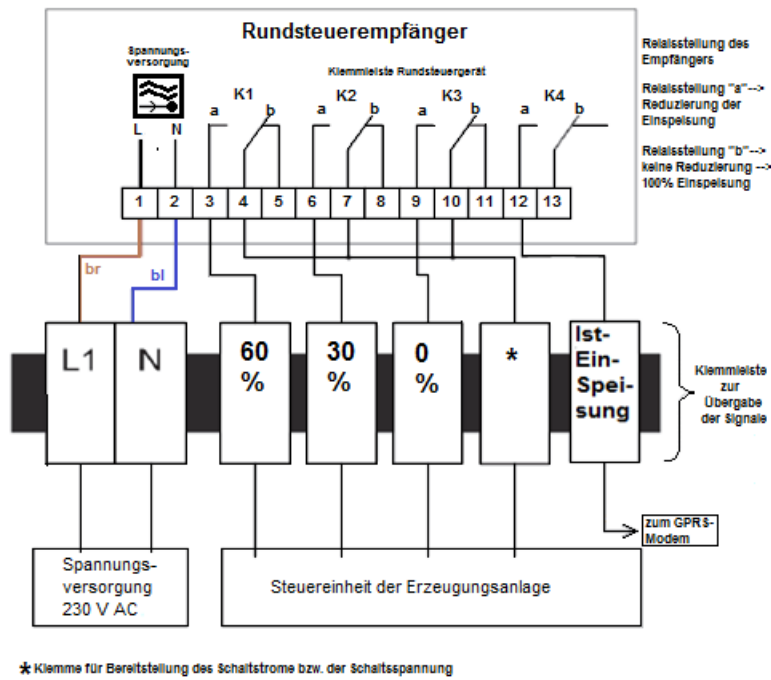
Rundsteuerempfänger

Spannungs-
versorgung

L N

Klemmleiste Rundsteuergerät

K1 K2 K3 K4

a b a b a b a b

1 2 3 4 5 6 7 8 9 10 11 12 13

Relaisstellung des Empfängers

Relaisstellung "a"--> Reduzierung der Einspeisung

Relaisstellung "b"--> keine Reduzierung --> 100% Einspeisung

br

bl

L1

N

60 %

30 %

0 %

*

Ist-Ein-Spei-sung

Klemmleiste zur Übergabe der Signale

zum GPRS-Modem

Spannungs-
versorgung
230 V AC

Steuereinheit der Erzeugungsanlage

* Klemme für Bereitstellung des Schaltstroms bzw. der Schaltsspannung